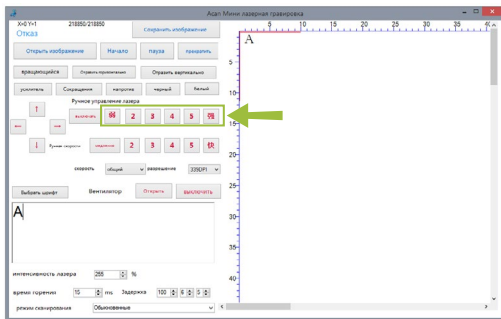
Acan Мини лазерная гравировка

X=0 Y=1 218850/218850
Отказ

Сохранить изображение

Открыть изображение
Начало
пауза
панаэапь

вращающийся
Отразить горизонтально
Отразить вертикально

усилитель
Сокращение
негатив
черный
белый

Ручное управление лазера

выключать
弱
2
3
4
5
強

Ручная скорость
медленно
2
3
4
5
快

скорость
общий
разрешение
330DPI

Выбрать шрифт
Вентилятор
Открыть
выключать

A

интенсивность лазера
255
%

время горения
15
ms
Задержка
100
6
5

режим сканирования
Обыкновенные

5
10
15
20
25
30
35

A

5
10
15
20
25
30
35
40
45